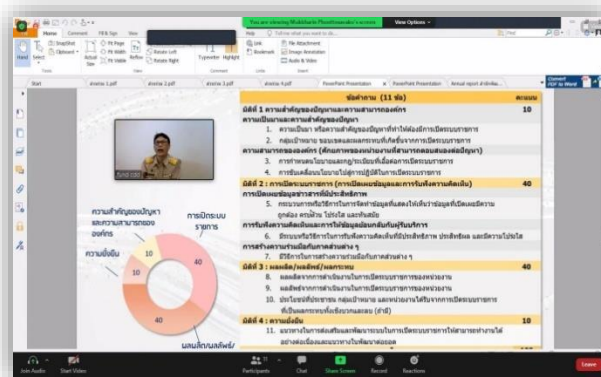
You are viewing Mabihanh Phonthamaeha's screen View Options

Home Comment PDF Sign View Help Tell me what you want to do...

Hand Select SnapShot Clipboard Actual Size Fit Page Fit Width Fit Visible Reflow Rotate Left Rotate Right Typewriter Highlight Link Bookmark File Attachment Image Annotation Audio & Video Convert PDF to Word

Start PowerPoint Presentation PowerPoint Presentation Annual report

ข้อคำถาม (11 ข้อ) คะแนน

มิติที่ 1 ความสำคัญของปัญหาและความสามารถองค์กร 10

ความเป็นมาและความสำคัญของปัญหา

1. ความเป็นมา หรือความสำคัญของปัญหาที่ทำให้ต้องมีการเปิดระบบราชการ

2. กลุ่มเป้าหมาย ขอบเขตและผลกระทบที่เกิดขึ้นจากการเปิดระบบราชการ

ความสามารถขององค์กร (ศักยภาพของหน่วยงานที่สามารถตอบสนองต่อปัญหา)

3. การกำหนดนโยบายแผนกฎ/ระเบียบที่เอื้อต่อการเปิดระบบราชการ

4. การขับเคลื่อนนโยบายไปสู่การปฏิบัติในการเปิดระบบราชการ

มิติที่ 2 : การเปิดระบบราชการ (การเปิดเผยข้อมูลและการเข้าถึงความคิดเห็น) 40

การเปิดเผยข้อมูลข่าวสารที่มีประสิทธิภาพ

5. กระบวนการหรือวิธีการในการจัดทำข้อมูลที่เปิดเผยให้เห็นว่าข้อมูลที่เปิดเผยมีความถูกต้อง ครบถ้วน โปร่งใส และทันสมัย

การรับฟังความคิดเห็นและการให้ข้อมูลย้อนกลับแก่ผู้รับบริการ

6. มีกลไกหรือวิธีการในการรับฟังความคิดเห็นที่มีประสิทธิภาพ ประสิทธิผล และมีความโปร่งใส

การสร้างความร่วมมือกับภาคส่วนต่าง ๆ

7. มีวิธีการในการสร้างความร่วมมือกับภาคส่วนต่าง ๆ

มิติที่ 3 : ผลลัพธ์/ผลลัพธ์/ผลกระทบ 40

8. ผลผลิตจากการดำเนินงานในการเปิดระบบราชการของหน่วยงาน

9. ผลลัพธ์จากการดำเนินงานในการเปิดระบบราชการของหน่วยงาน

10. ประโยชน์ที่ประชาชน กลุ่มเป้าหมาย และหน่วยงานได้รับจากการเปิดระบบราชการที่เป็นผลกระทบที่เกิดจากผลงาน (ล่าสุด)

มิติที่ 4 : ความยั่งยืน 10

11. แนวทางในการส่งเสริมและพัฒนาระบบในการเปิดระบบราชการให้สามารถทำงานได้อย่างต่อเนื่องและแนวทางในพัฒนาต่อยอด

ความสำคัญของปัญหา และความสามารถของ องค์กร

การเปิดระบบราชการ

ความยั่งยืน

ผลผลิต/ผลลัพธ์/

10

10

40

40

Join Audio Start Video Participants Chat Share Screen Record Reactions Leave